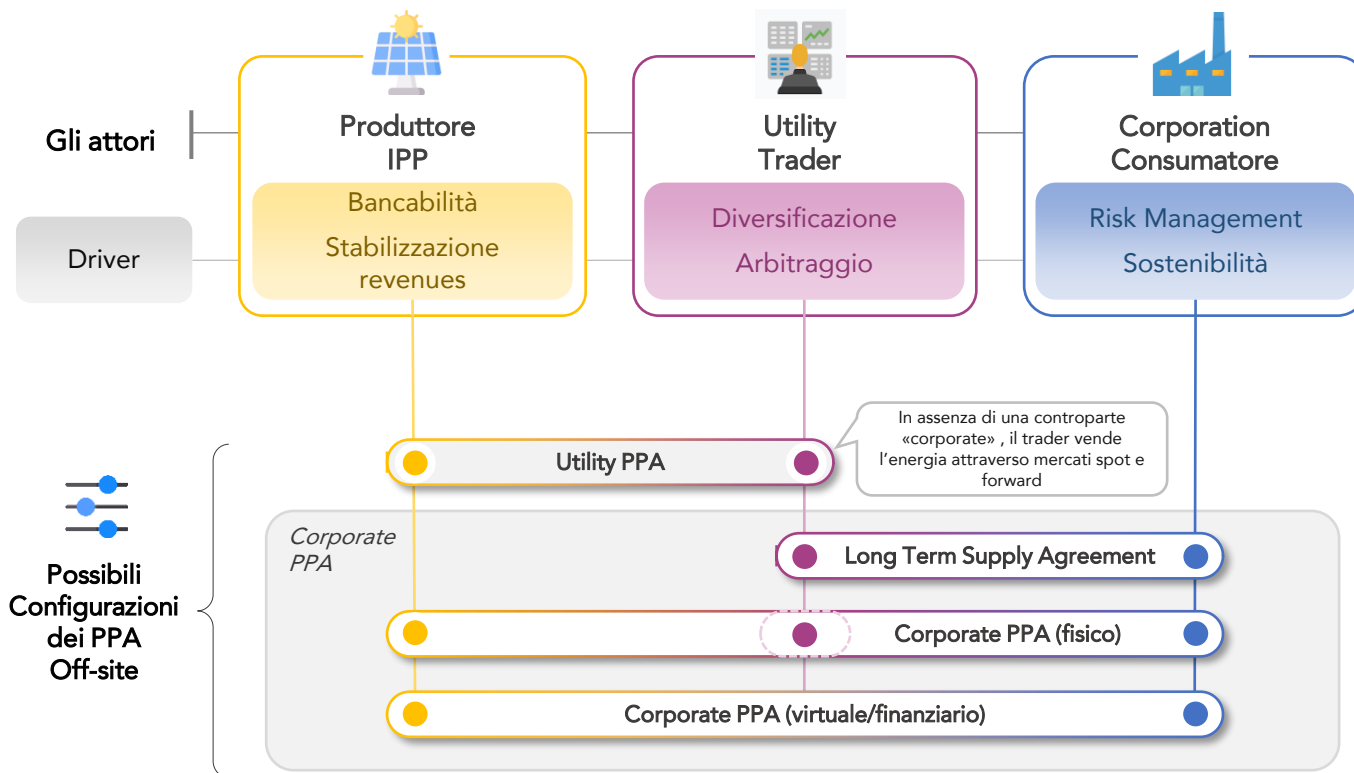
Gli attori

Produttore IPP

Bancabilità

Stabilizzazione revenues

Utility Trader

Diversificazione

Arbitraggio

Corporation Consumatore

Risk Management

Sostenibilità

Driver

In assenza di una controparte «corporate» , il trader vende l'energia attraverso mercati spot e forward

Utility PPA

Corporate PPA

Long Term Supply Agreement

Corporate PPA (fisico)

Corporate PPA (virtuale/finanziario)

Possibili Configurazioni dei PPA Off-site